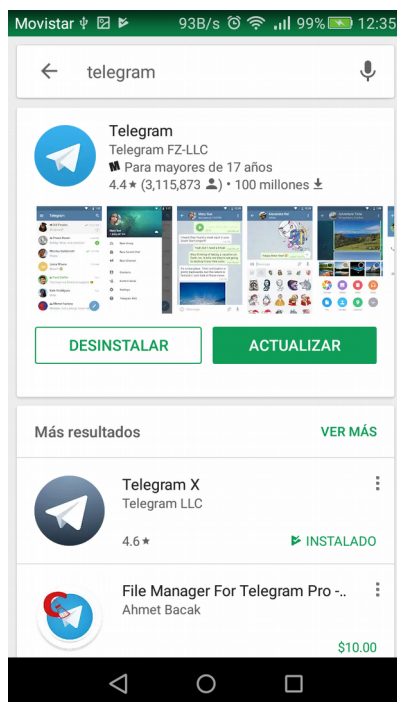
Movistar 93B/s 99% 12:35

telegram

Telegram
Telegram FZ-LLC
Para mayores de 17 años
4.4★ (3,115,873) • 100 millones

DESINSTALAR
ACTUALIZAR

Más resultados
VER MÁS

Telegram X
Telegram LLC
4.6★
INSTALADO

File Manager For Telegram Pro -..
Ahmet Bacak
$10.00